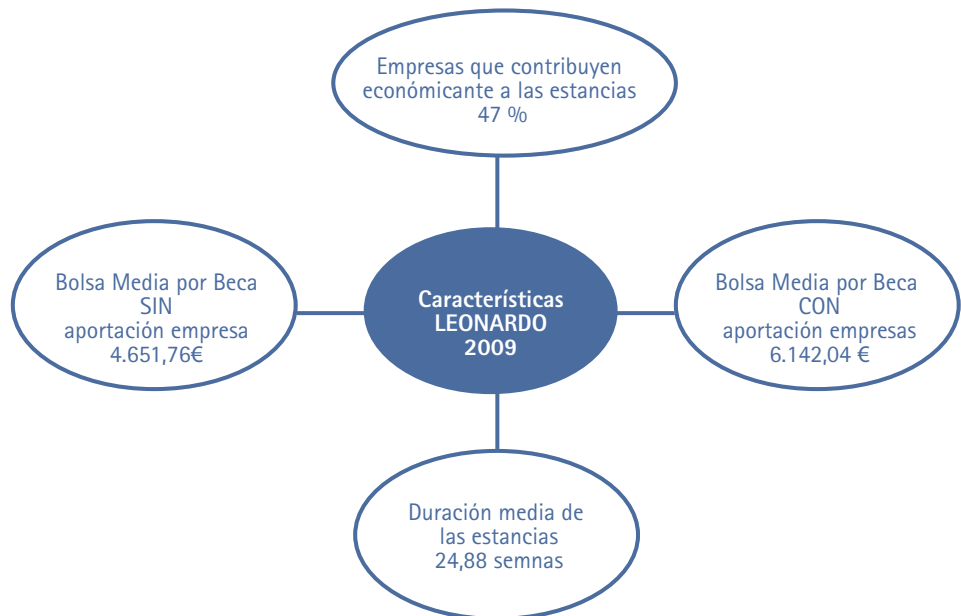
Empresas que contribuyen económicante a las estancias
47 %

Bolsa Media por Beca
SIN
aportación empresa
4.651,76€

Características
LEONARDO
2009

Bolsa Media por Beca
CON
aportación empresas
6.142,04 €

Duración media de las estancias
24,88 semnas